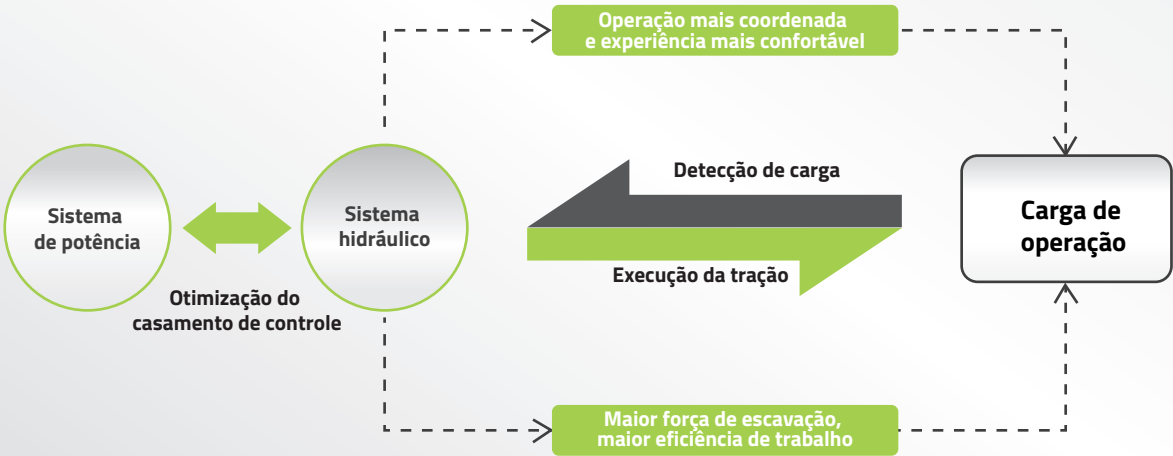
Operação mais coordenada e experiência mais confortável

Sistema de potência

Sistema hidráulico

Detecção de carga

Execução da tração

Carga de operação

Otimização do casamento de controle

Maior força de escavação, maior eficiência de trabalho